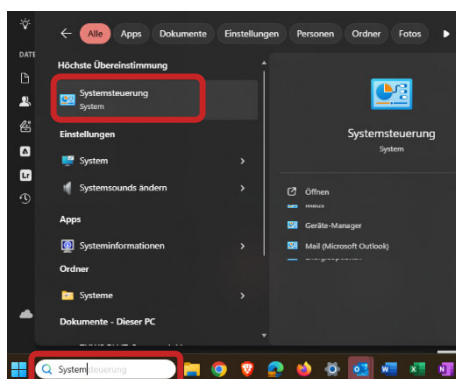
DATE

Alle Apps Dokumente Einstellungen Personen Ordner Fotos

Höchste Übereinstimmung

Systemsteuerung
System

Einstellungen

System

Systemsounds ändern

Apps

Systeminformationen

Ordner

Systeme

Dokumente - Dieser PC

Systemsteuerung
System

Öffnen

Geräte-Manager

Mail (Microsoft Outlook)

Systemsteuerung